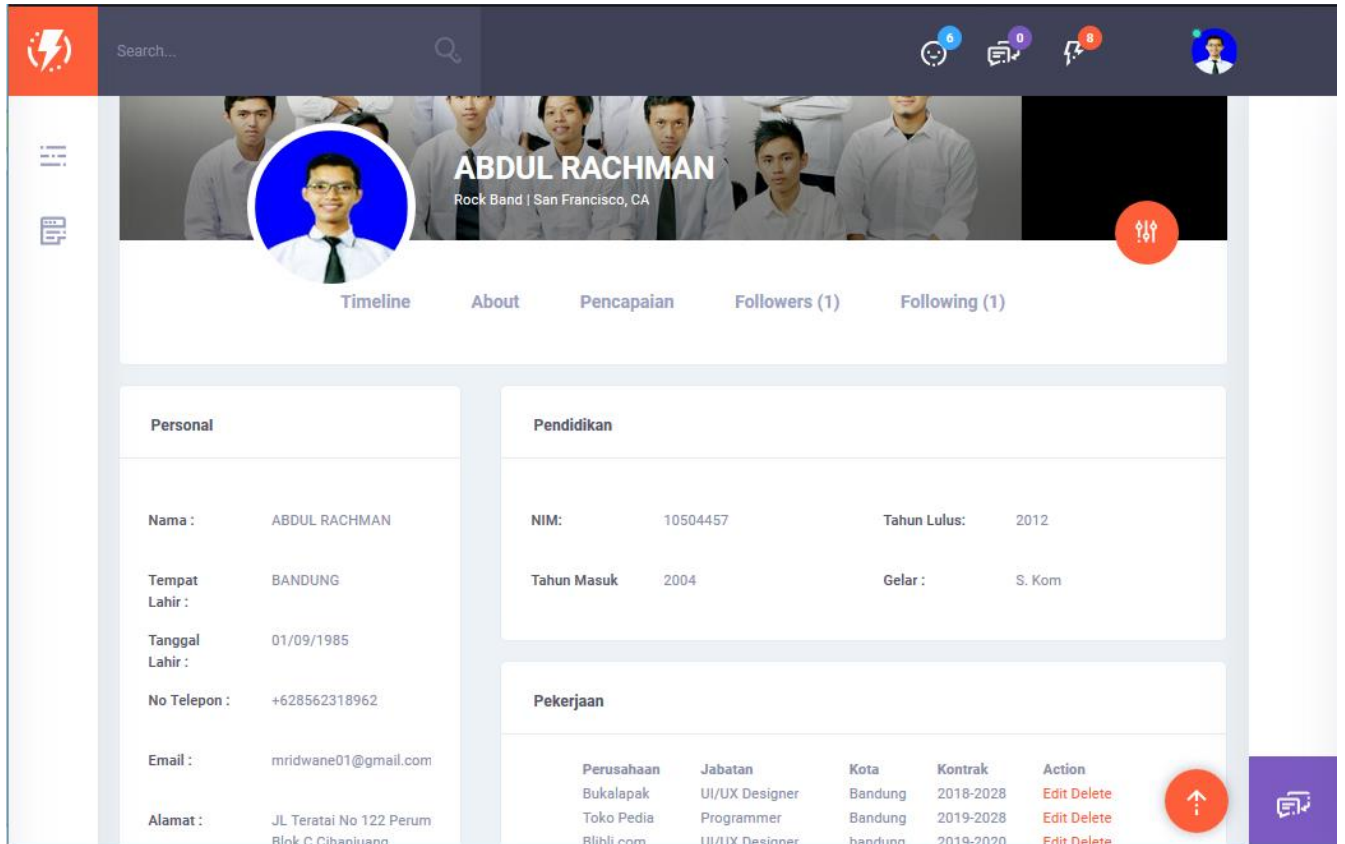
Search...

6 0 8

ABDUL RACHMAN
Rock Band | San Francisco, CA

Timeline About Pencapaian Followers (1) Following (1)

Personal

Nama : ABDUL RACHMAN

Tempat Lahir : BANDUNG

Tanggal Lahir : 01/09/1985

No Telepon : +628562318962

Email : mridwane01@gmail.com

Alamat : JL Teratai No 122 Perum Blok C Cibapiuang

Pendidikan

NIM: 10504457

Tahun Lulus: 2012

Tahun Masuk 2004

Gelar : S. Kom

Pekerjaan

| Perusahaan | Jabatan | Kota | Kontrak | Action |
|---|---|---|---|---|
| Bukalapak | UI/UX Designer | Bandung | 2018-2028 | Edit Delete |
| Toko Pedia | Programmer | Bandung | 2019-2028 | Edit Delete |
| Blibli.com | UI/UX Designer | bandung | 2019-2020 | Edit Delete |